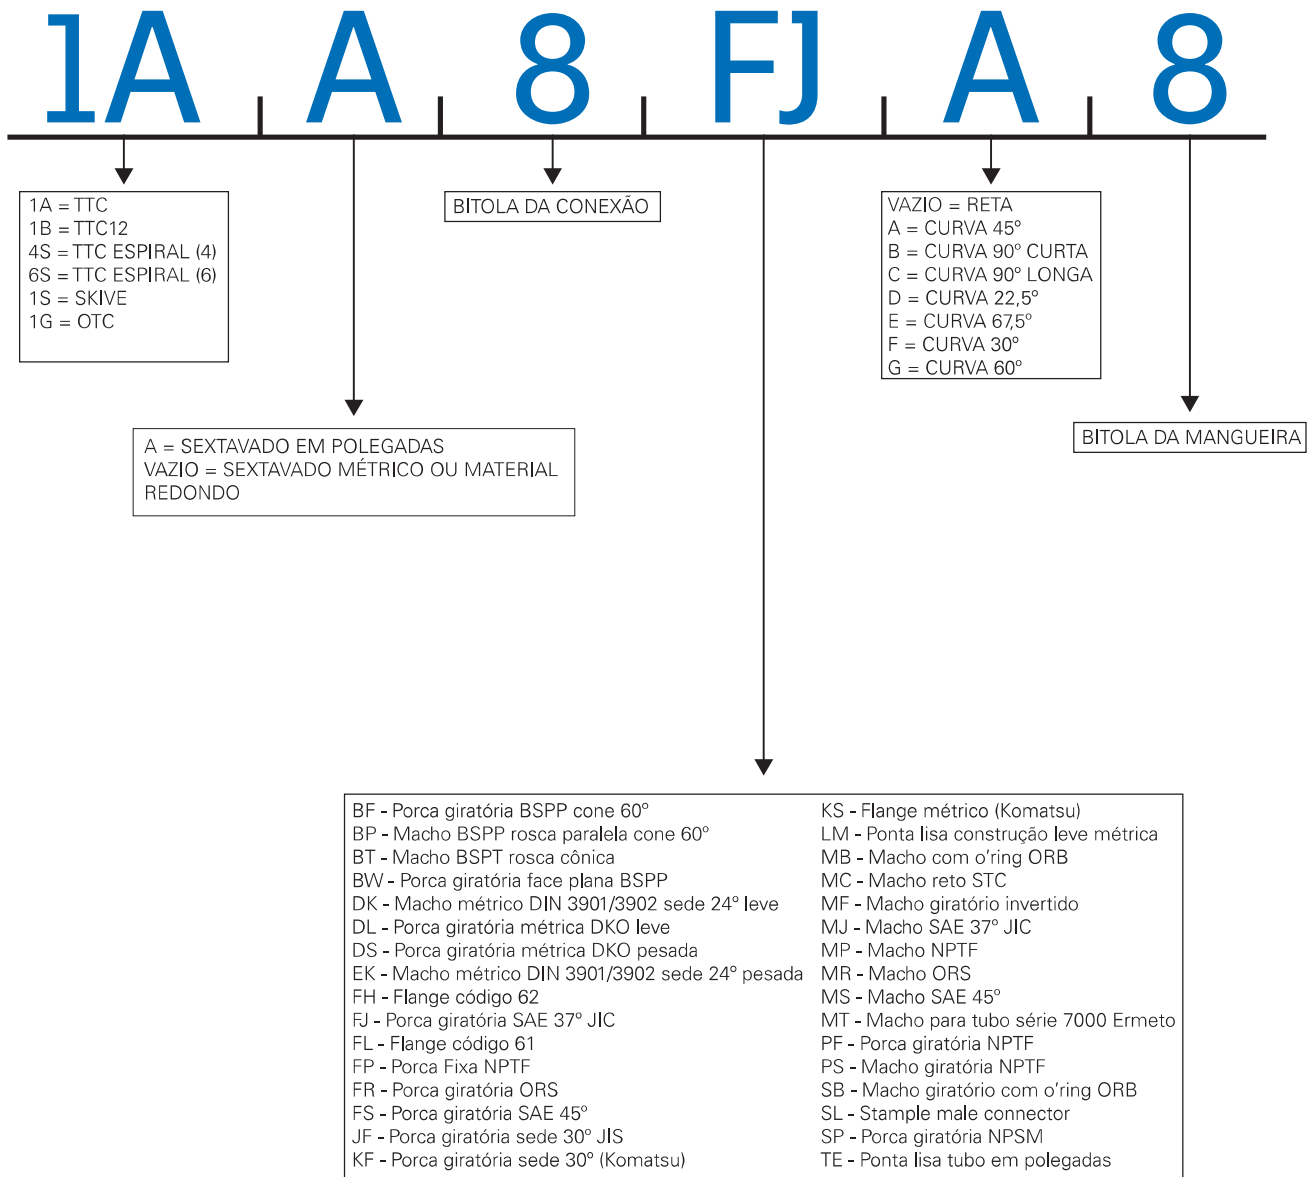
1A A 8 FJ A 8

1A = TTC
1B = TTC12
4S = TTC ESPIRAL (4)
6S = TTC ESPIRAL (6)
1S = SKIVE
1G = OTC

BITOLA DA CONEXÃO

VAZIO = RETA
A = CURVA 45°
B = CURVA 90° CURTA
C = CURVA 90° LONGA
D = CURVA 22,5°
E = CURVA 67,5°
F = CURVA 30°
G = CURVA 60°

A = SEXTAVADO EM POLEGADAS
VAZIO = SEXTAVADO MÉTRICO OU MATERIAL REDONDO

BITOLA DA MANGUEIRA

BF - Porca giratória BSPP cone 60°
BP - Macho BSPP rosca paralela cone 60°
BT - Macho BSPT rosca cônica
BW - Porca giratória face plana BSPP
DK - Macho métrico DIN 3901/3902 sede 24° leve
DL - Porca giratória métrica DKO leve
DS - Porca giratória métrica DKO pesada
EK - Macho métrico DIN 3901/3902 sede 24° pesada
FH - Flange código 62
FJ - Porca giratória SAE 37° JIC
FL - Flange código 61
FP - Porca Fixa NPTF
FR - Porca giratória ORS
FS - Porca giratória SAE 45°
JF - Porca giratória sede 30° JIS
KF - Porca giratória sede 30° (Komatsu)

KS - Flange métrico (Komatsu)
LM - Ponta lisa construção leve métrica
MB - Macho com o'ring ORB
MC - Macho reto STC
MF - Macho giratório invertido
MJ - Macho SAE 37° JIC
MP - Macho NPTF
MR - Macho ORS
MS - Macho SAE 45°
MT - Macho para tubo série 7000 Ermeto
PF - Porca giratória NPTF
PS - Macho giratória NPTF
SB - Macho giratório com o'ring ORB
SL - Stample male connector
SP - Porca giratória NPSM
TE - Ponta lisa tubo em polegadas